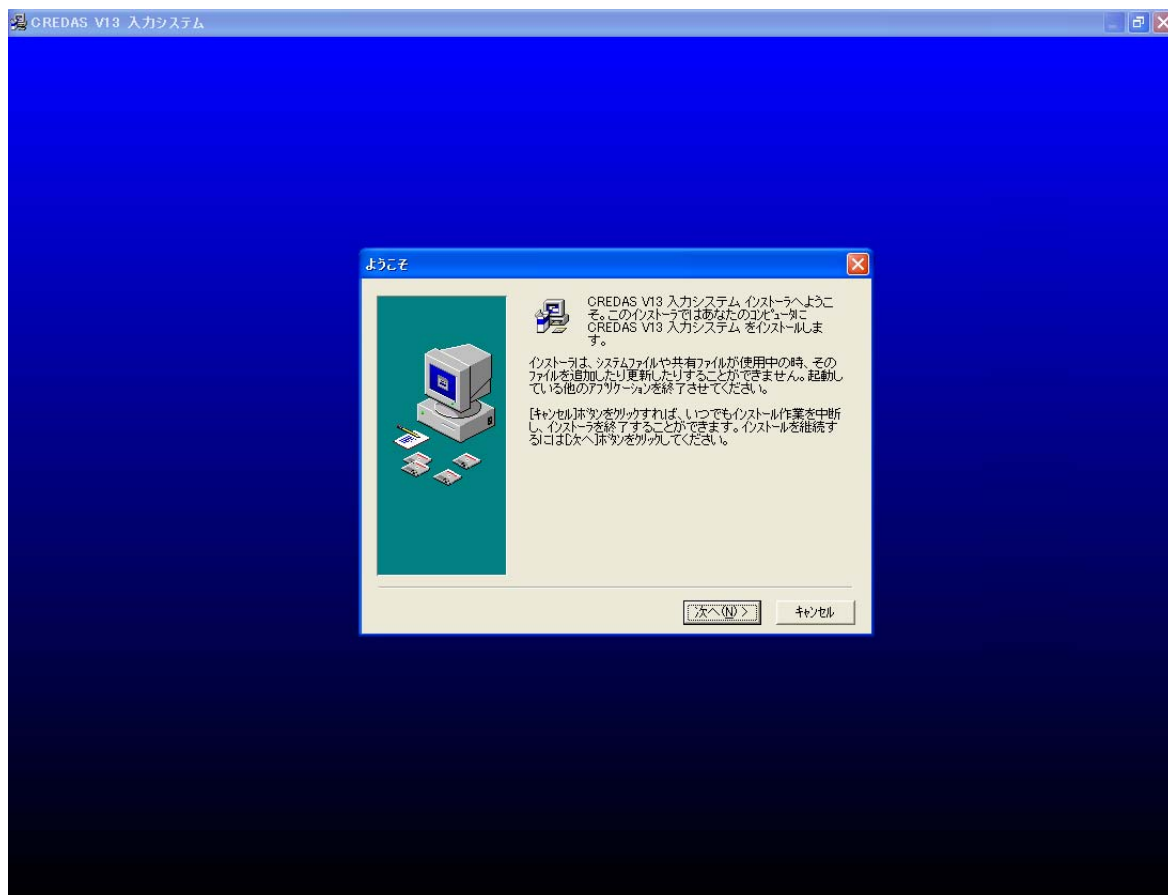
CREDAS V13 入力システム

ようこそ

CREDAS V13 入力システム インストーラへようこそ。このインストーラではあなたのコンピュータに CREDAS V13 入力システム をインストールします。

インストーラは、システムファイルや共有ファイルが使用中の時、そのファイルを追加したり更新したりすることができません。起動している他のアプリケーションを終了させてください。

[キャンセル]ボタンをクリックすれば、いつでもインストール作業を中断し、インストーラを終了することができます。インストールを継続するには[次へ]ボタンをクリックしてください。

次へ(N) >

キャンセル